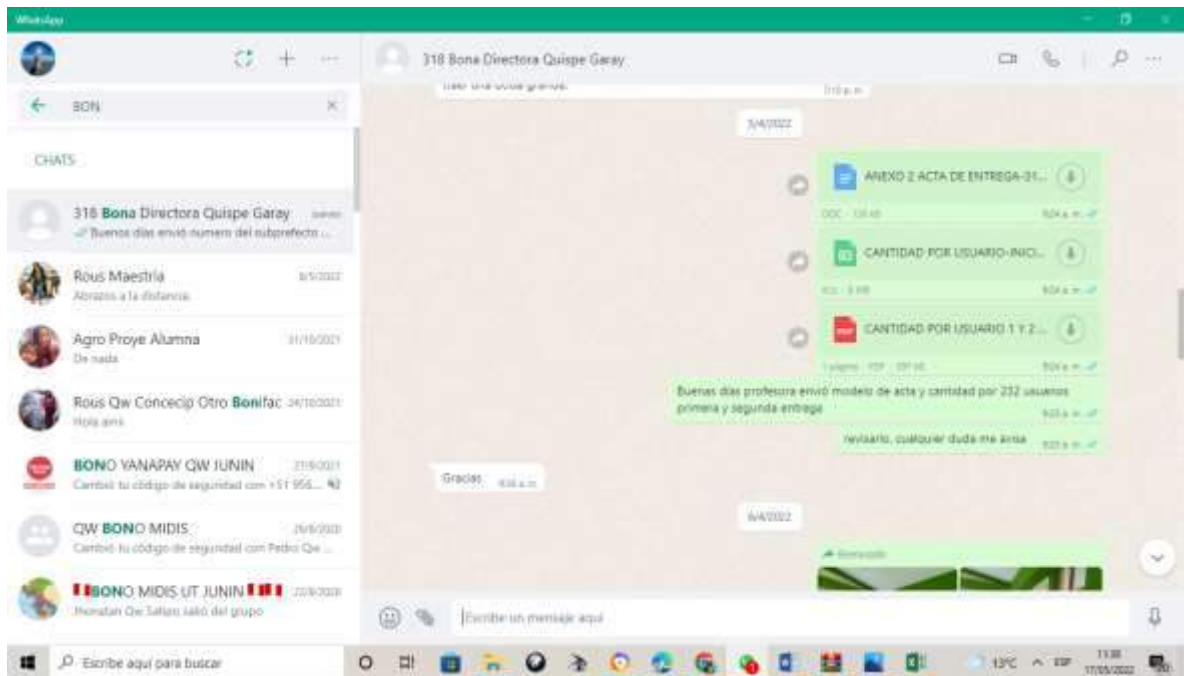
WhatsApp

BON

CHATS

318 Bona Directora Quispe Garay
Buenos días envió número del subprefecto ...

Rous Maestria 8/5/2022
Abrazos a la distancia

Agro Proye Alumna 31/10/2021
De nada

Rous Qw Concecip Otro Bonifac 24/10/2021
Hola amiga

BONO YANAPAY QW JUNIN 27/9/2021
Cambió tu código de seguridad con +51 956...

QW BONO MIDIS 29/8/2020
Cambió tu código de seguridad con Pedro Qw ...

BONO MIDIS UT JUNIN 22/8/2020
Jhonatan Qw Salazar salió del grupo

318 Bona Directora Quispe Garay

3/4/2022

ANEXO 2 ACTA DE ENTREGA-01...
DOC · 126 kB 9:24 a. m.

CANTIDAD POR USUARIO-INICI...
XLS · 3 kB 9:24 a. m.

CANTIDAD POR USUARIO 1 Y 2...
1 página · PDF · 297 kB 9:24 a. m.

Buenas días profesora envió modelo de acta y cantidad por 232 usuarios primera y segunda entrega
9:25 a. m.

revisarlo, cualquier duda me avisa 9:25 a. m.

Gracias 9:36 a. m.

6/4/2022

Reenviado

Escribe un mensaje aquí

Escribe aquí para buscar

13°C

11:38
17/05/2022